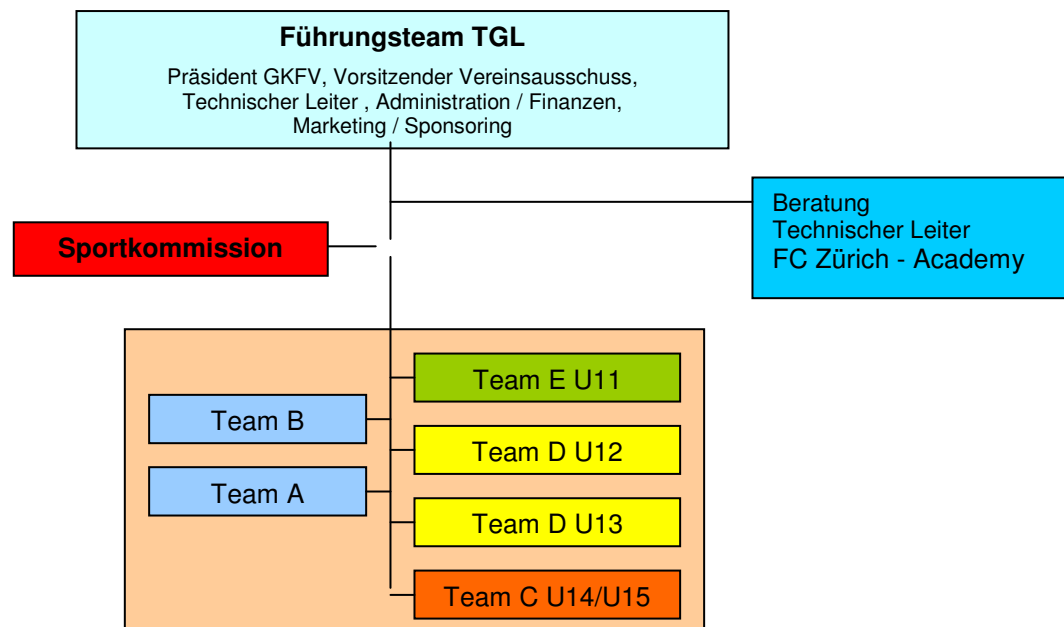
Führungsteam TGL

Präsident GKFV, Vorsitzender Vereinsausschuss, Technischer Leiter , Administration / Finanzen, Marketing / Sponsoring

Beratung
Technischer Leiter
FC Zürich - Academy

Sportkommission

Team E U11

Team B

Team D U12

Team A

Team D U13

Team C U14/U15